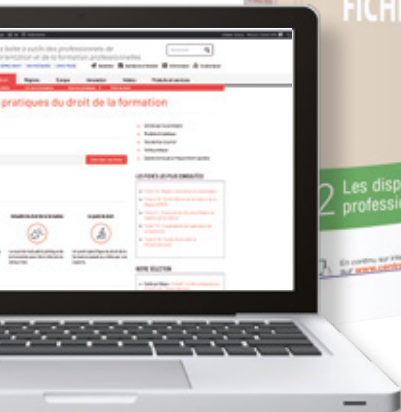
FICH

La boîte à outils des professionnels de l'orientation et de la formation professionnelle

pratiques du droit de la formation

LES FICHES LES PLUS CONSULTÉES

NOTRE SÉLECTION

Les disp professio

En continu sur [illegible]